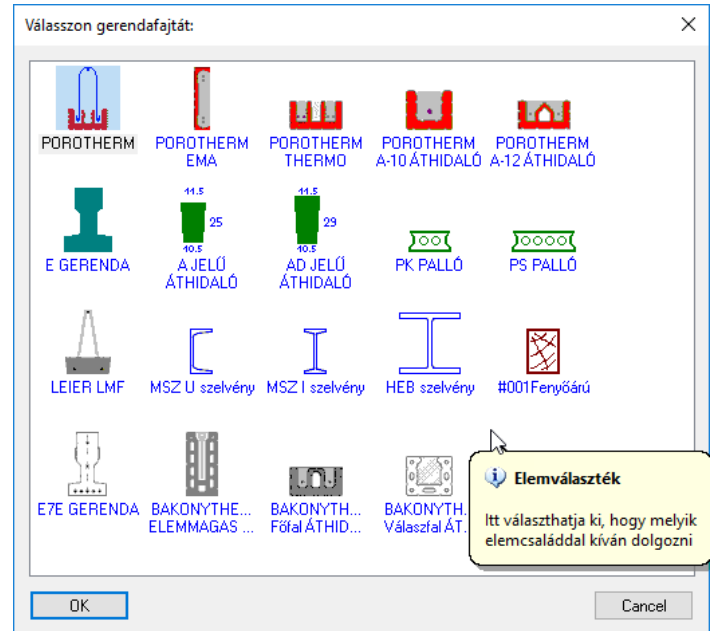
Válasszon gerendafajtát:

×

POROTHERM

POROTHERM EMA

POROTHERM THERMO

POROTHERM A-10 ÁTHIDALÓ

POROTHERM A-12 ÁTHIDALÓ

E GERENDA

11.5
25
10.5
A JELŰ ÁTHIDALÓ

11.5
29
10.5
AD JELŰ ÁTHIDALÓ

PK PALLÓ

PS PALLÓ

LEIER LMF

MSZ U szelvény

MSZ I szelvény

HEB szelvény

#001Fenyőárú

E7E GERENDA

BAKONYTHE... ELEMMAGAS ...

BAKONYTH... Főfal ÁTHID...

BAKONYTH... Válaszfal ÁT...

Elemválaszték

Itt választhatja ki, hogy melyik elemcsaláddal kíván dolgozni

OK

Cancel